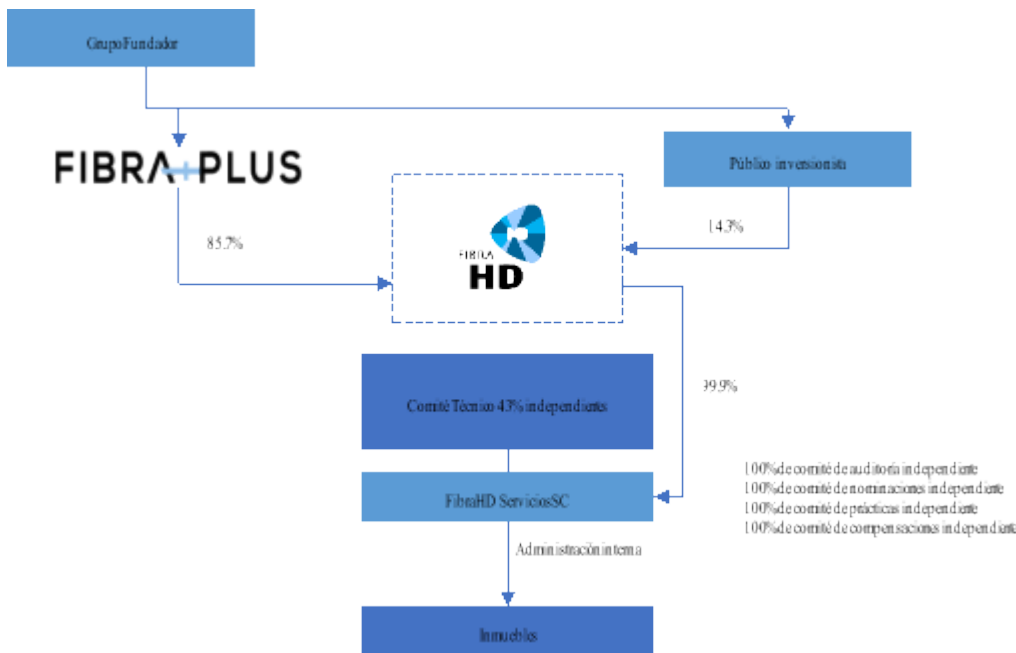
Grupo Fundador

FIBRA PLUS

Público inversionista

85.7%

14.3%

FIBRA HD

99.9%

Comité Técnico 43% independientes

FibraHD Servicios SC

100% de comité de auditoría independiente
100% de comité de nominaciones independiente
100% de comité de prácticas independiente
100% de comité de compensaciones independiente

Administración interna

Inmuebles